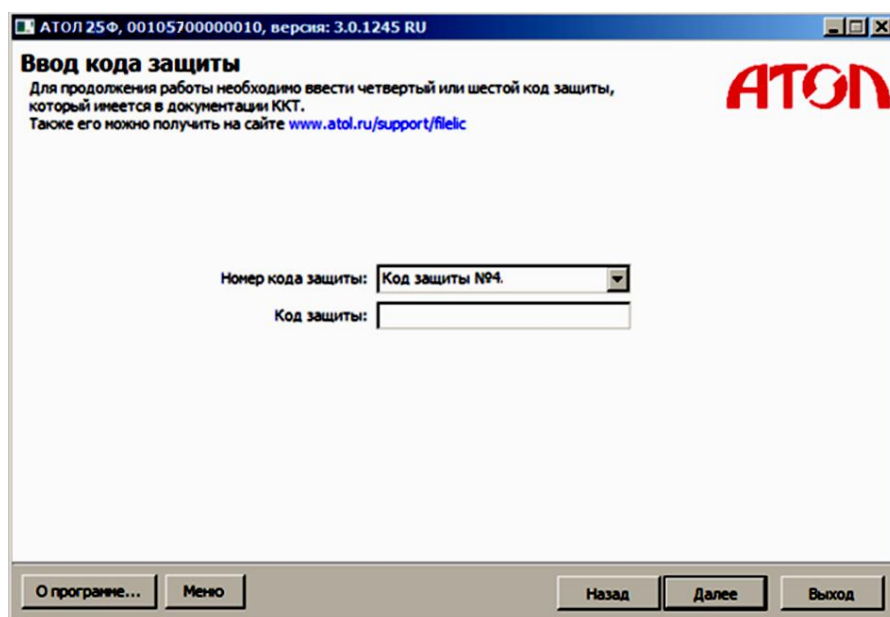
АТОЛ 25Ф, 00105700000010, версия: 3.0.1245 RU

Ввод кода защиты

Для продолжения работы необходимо ввести четвертый или шестой код защиты, который имеется в документации ККТ.
Также его можно получить на сайте www.atol.ru/support/filelic

АТОЛ

Номер кода защиты: Код защиты №4.

Код защиты:

О программе... Меню Назад Далее Выход